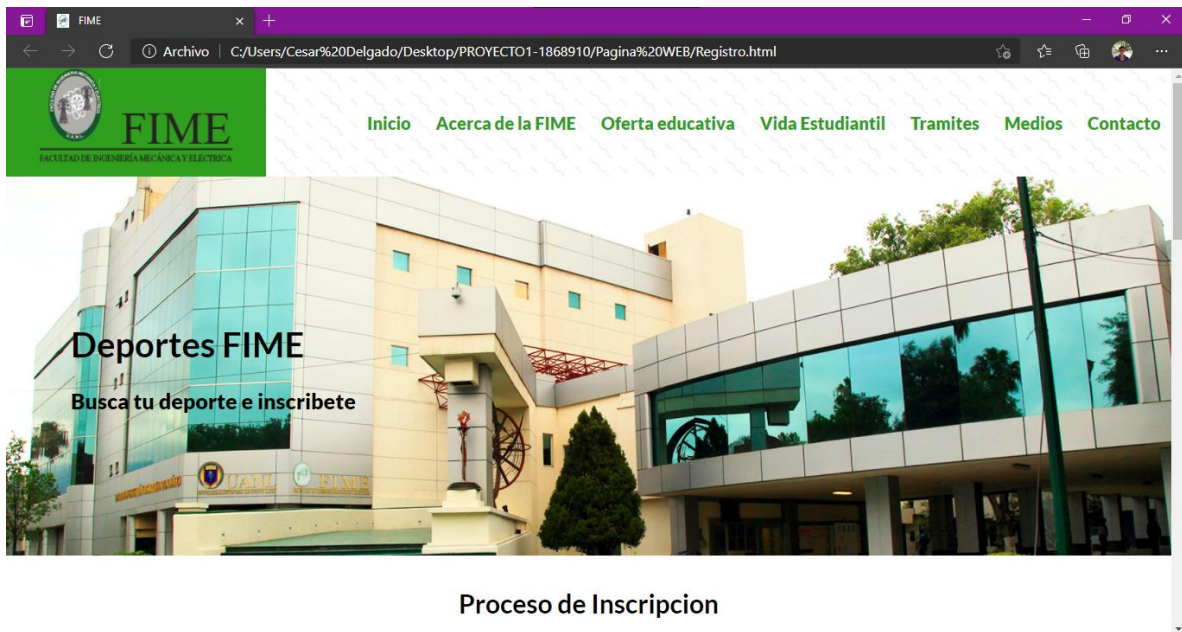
FIME

Archivo | C:/Users/Cesar%20Delgado/Desktop/PROYECTO1-1868910/Pagina%20WEB/Registro.html

FIME
FACULTAD DE INGENIERÍA MECÁNICA Y ELÉCTRICA

Inicio Acerca de la FIME Oferta educativa Vida Estudiantil Tramites Medios Contacto

Deportes FIME

Busca tu deporte e inscribete

UANL FIME

Proceso de Inscripcion